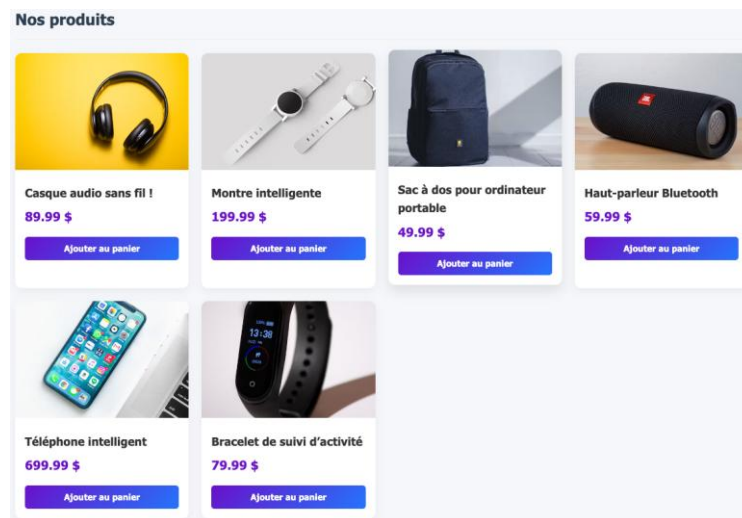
Nos produits

Casque audio sans fil !
89.99 $
Ajouter au panier

Montre intelligente
199.99 $
Ajouter au panier

Sac à dos pour ordinateur portable
49.99 $
Ajouter au panier

Haut-parleur Bluetooth
59.99 $
Ajouter au panier

Téléphone intelligent
699.99 $
Ajouter au panier

Bracelet de suivi d'activité
79.99 $
Ajouter au panier